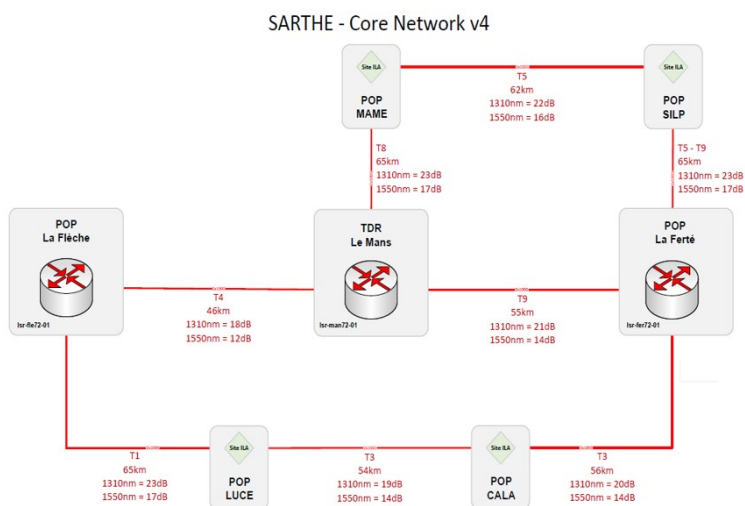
SARTHE - Core Network v4

Site ILA
POP
MAME

T5
62km
1310nm = 22dB
1550nm = 16dB

Site ILA
POP
SILP

T8
65km
1310nm = 23dB
1550nm = 17dB

T5 - T9
65km
1310nm = 23dB
1550nm = 17dB

POP
La Flèche
lsr-fle72-01

T4
46km
1310nm = 18dB
1550nm = 12dB

TDR
Le Mans
lsr-man72-01

T9
55km
1310nm = 21dB
1550nm = 14dB

POP
La Ferté
lsr-fer72-01

T1
65km
1310nm = 23dB
1550nm = 17dB

Site ILA
POP
LUCE

T3
54km
1310nm = 19dB
1550nm = 14dB

Site ILA
POP
CALA

T3
56km
1310nm = 20dB
1550nm = 14dB